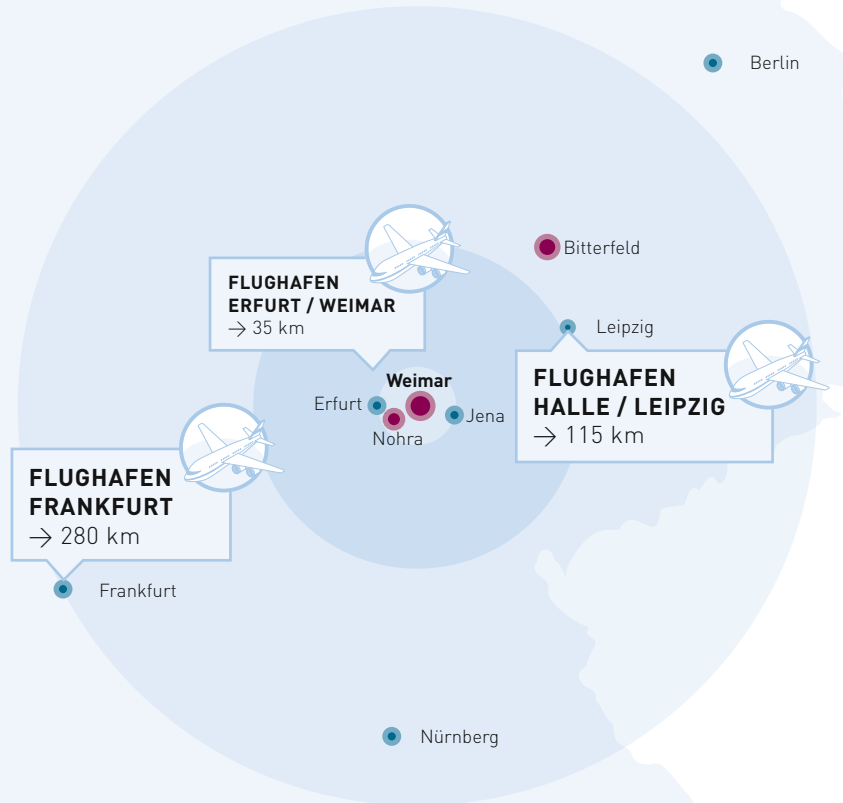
Berlin

Bitterfeld

FLUGHAFEN
ERFURT / WEIMAR
$\rightarrow$ 35 km

Leipzig

FLUGHAFEN
HALLE / LEIPZIG
$\rightarrow$ 115 km

Weimar

Erfurt

Jena

Nohra

FLUGHAFEN
FRANKFURT
$\rightarrow$ 280 km

Frankfurt

Nürnberg